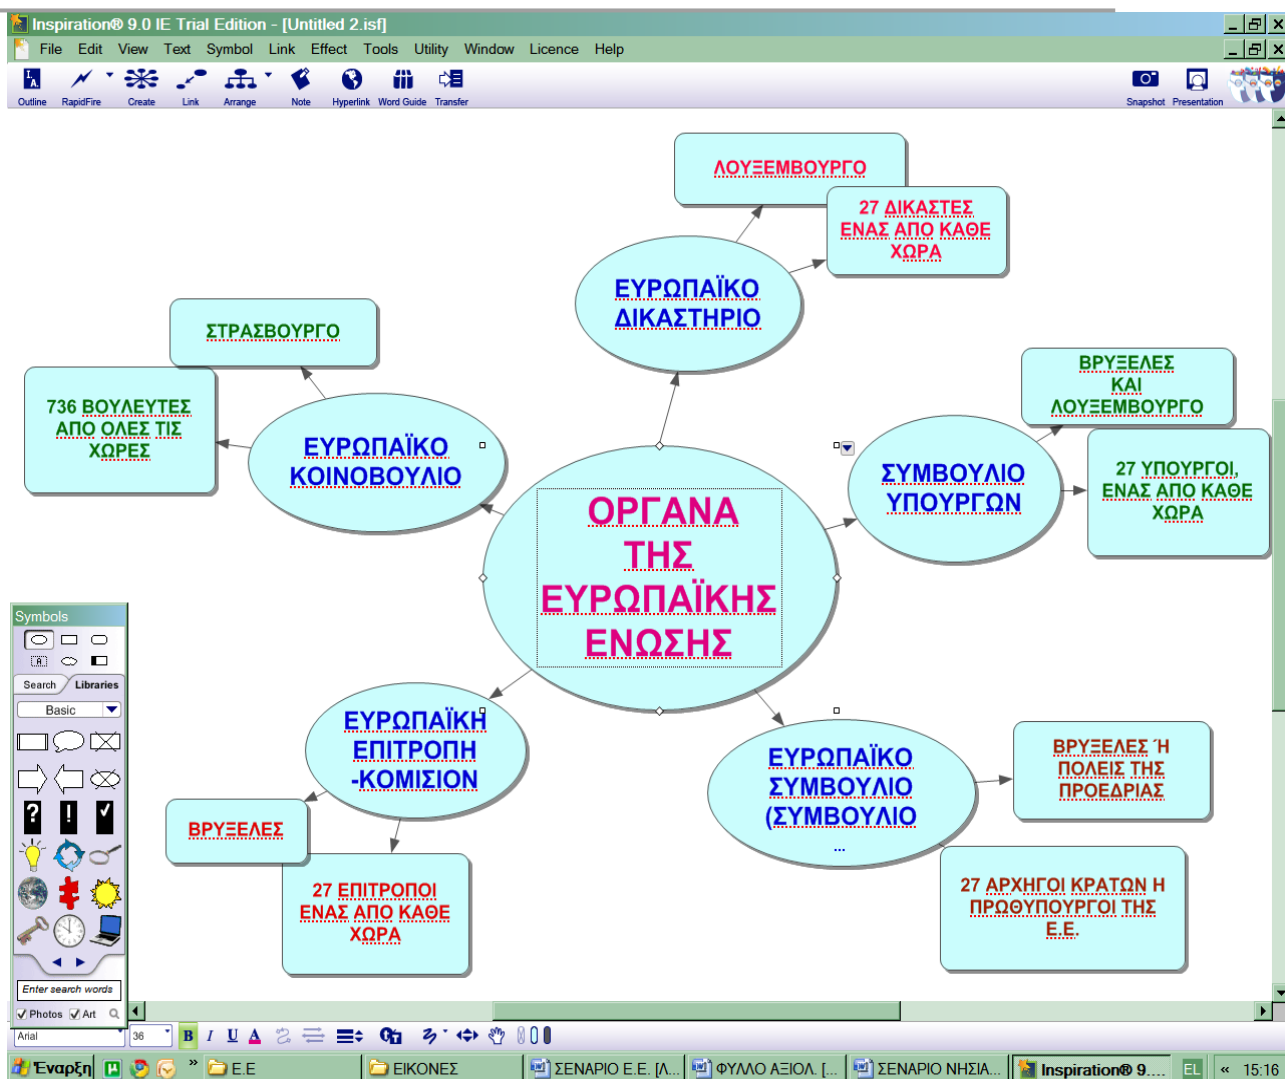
Inspiration® 9.0 IE Trial Edition - [Untitled 2.isf]

File Edit View Text Symbol Link Effect Tools Utility Window Licence Help

Outline RapidFire Create Link Arrange Note Hyperlink Word Guide Transfer Snapshot Presentation

ΛΟΥΞΕΜΒΟΥΡΓΟ

27 ΔΙΚΑΣΤΕΣ ΕΝΑΣ ΑΠΟ ΚΑΘΕ ΧΩΡΑ

ΕΥΡΩΠΑΪΚΟ ΔΙΚΑΣΤΗΡΙΟ

ΣΤΡΑΣΒΟΥΡΓΟ

736 ΒΟΥΛΕΥΤΕΣ ΑΠΟ ΟΛΕΣ ΤΙΣ ΧΩΡΕΣ

ΕΥΡΩΠΑΪΚΟ ΚΟΙΝΟΒΟΥΛΙΟ

ΒΡΥΞΕΛΕΣ ΚΑΙ ΛΟΥΞΕΜΒΟΥΡΓΟ

ΣΥΜΒΟΥΛΙΟ ΥΠΟΥΡΓΩΝ

27 ΥΠΟΥΡΓΟΙ, ΕΝΑΣ ΑΠΟ ΚΑΘΕ ΧΩΡΑ

ΟΡΓΑΝΑ ΤΗΣ ΕΥΡΩΠΑΪΚΗΣ ΕΝΩΣΗΣ

Symbols

Search Libraries

Basic

ΕΥΡΩΠΑΪΚΗ ΕΠΙΤΡΟΠΗ -ΚΟΜΙΣΙΟΝ

ΒΡΥΞΕΛΕΣ

27 ΕΠΙΤΡΟΠΟΙ ΕΝΑΣ ΑΠΟ ΚΑΘΕ ΧΩΡΑ

ΕΥΡΩΠΑΪΚΟ ΣΥΜΒΟΥΛΙΟ (ΣΥΜΒΟΥΛΙΟ ...

ΒΡΥΞΕΛΕΣ Ή ΠΟΛΕΙΣ ΤΗΣ ΠΡΟΕΔΡΙΑΣ

27 ΑΡΧΗΓΟΙ ΚΡΑΤΩΝ Η ΠΡΩΘΥΠΟΥΡΓΟΙ ΤΗΣ Ε.Ε.

Enter search words

Photos Art

Arial 36

Έναρξη Ε.Ε ΕΙΚΟΝΕΣ ΣΕΝΑΡΙΟ Ε.Ε. [Λ... ΦΥΛΛΟ ΑΞΙΟΛ. [... ΣΕΝΑΡΙΟ ΝΗΣΙΑ... Inspiration® 9.... EL 15:16